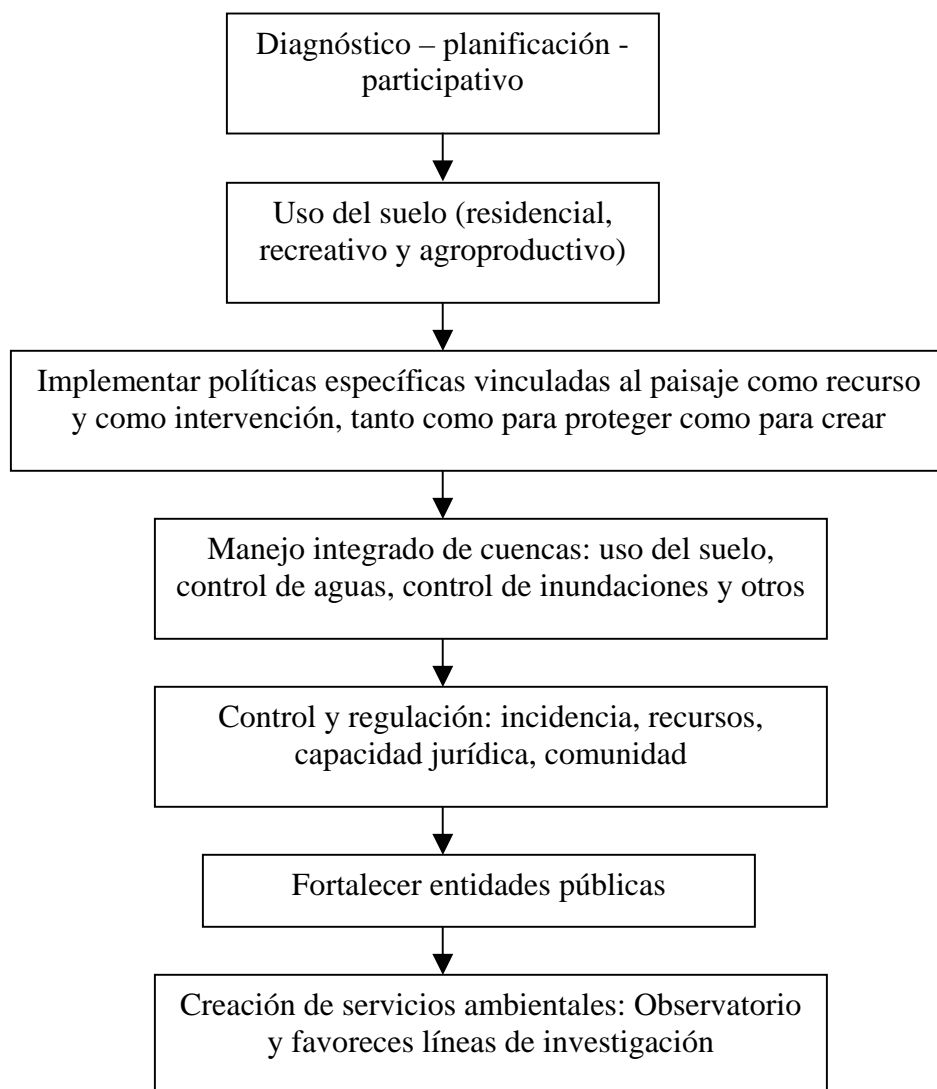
Diagnóstico – planificación - participativo

Uso del suelo (residencial, recreativo y agroproductivo)

Implementar políticas específicas vinculadas al paisaje como recurso y como intervención, tanto como para proteger como para crear

Manejo integrado de cuencas: uso del suelo, control de aguas, control de inundaciones y otros

Control y regulación: incidencia, recursos, capacidad jurídica, comunidad

Fortalecer entidades públicas

Creación de servicios ambientales: Observatorio y favoreces líneas de investigación